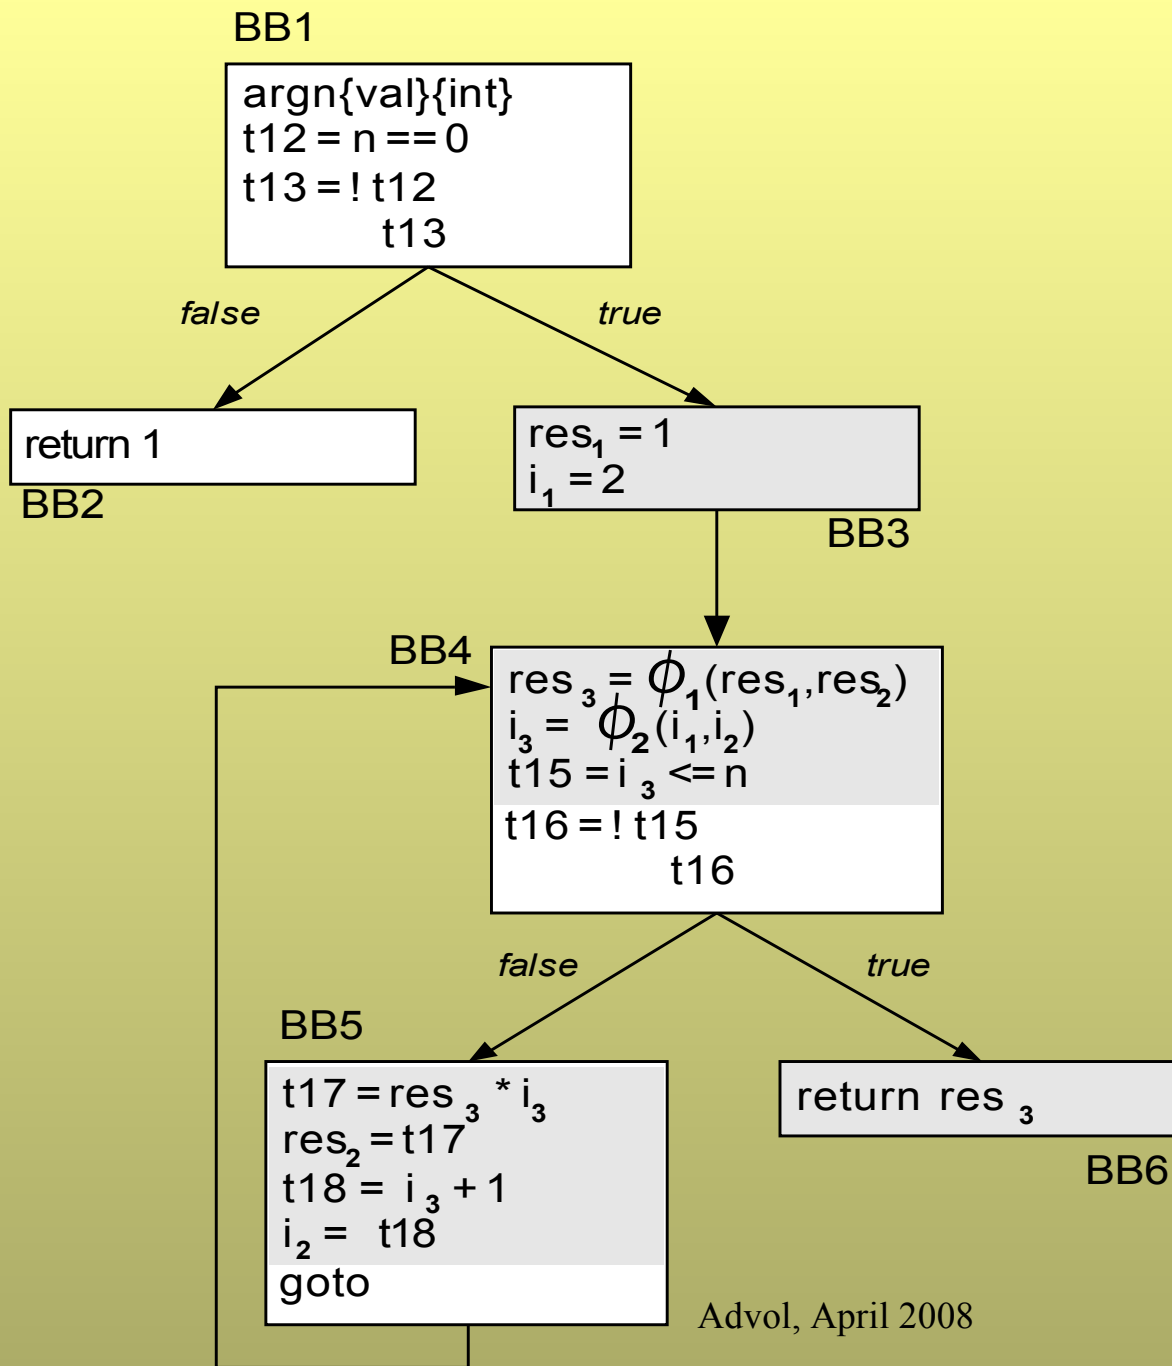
BB1

argn{val}{int}
t12 = n == 0
t13 = ! t12
t13

false

true

return 1

BB2

$res_1 = 1$
$i_1 = 2$

BB3

BB4

$res_3 = \phi_1(res_1, res_2)$
$i_3 = \phi_2(i_1, i_2)$
$t15 = i_3 <= n$
t16 = ! t15
t16

false

true

BB5

$t17 = res_3 * i_3$
$res_2 = t17$
$t18 = i_3 + 1$
$i_2 = t18$
goto

return $res_3$

BB6

Advol, April 2008